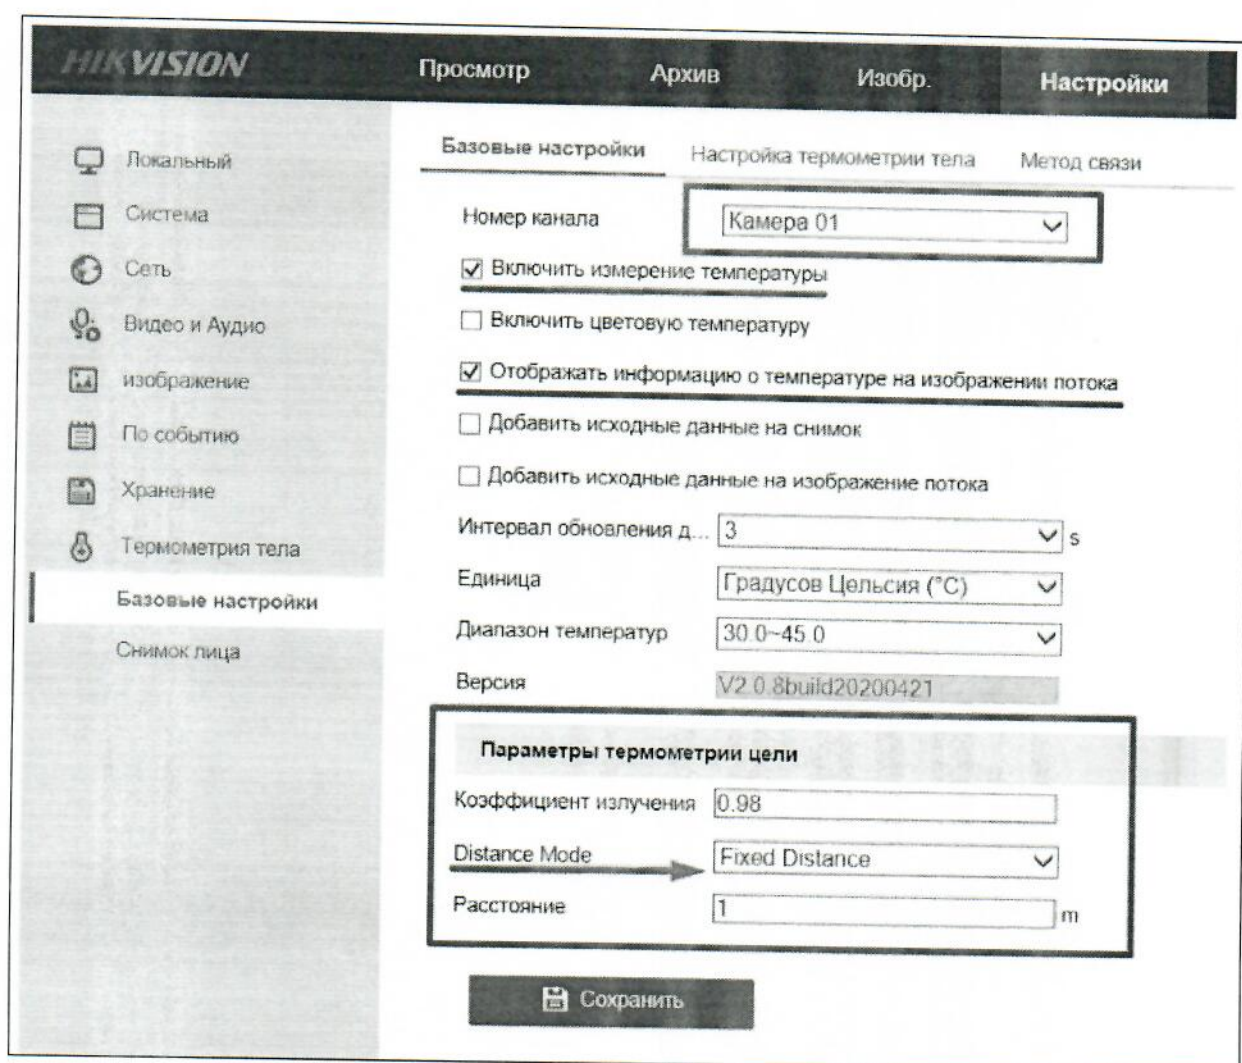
HIKVISION Просмотр Архив Изобр. Настройки

Локальный
Система
Сеть
Видео и Аудио
изображение
По событию
Хранение
Термометрия тела
Базовые настройки
Снимок лица

Базовые настройки Настройка термометрии тела Метод связи

Номер канала Камера 01

☑ Включить измерение температуры
☐ Включить цветовую температуру
☑ Отображать информацию о температуре на изображении потока
☐ Добавить исходные данные на снимок
☐ Добавить исходные данные на изображение потока

Интервал обновления д... 3 s
Единица Градусов Цельсия (°C)
Диапазон температур 30.0~45.0
Версия V2.0.8build20200421

Параметры термометрии цели
Коэффициент излучения 0.98
Distance Mode Fixed Distance
Расстояние 1 m

Сохранить